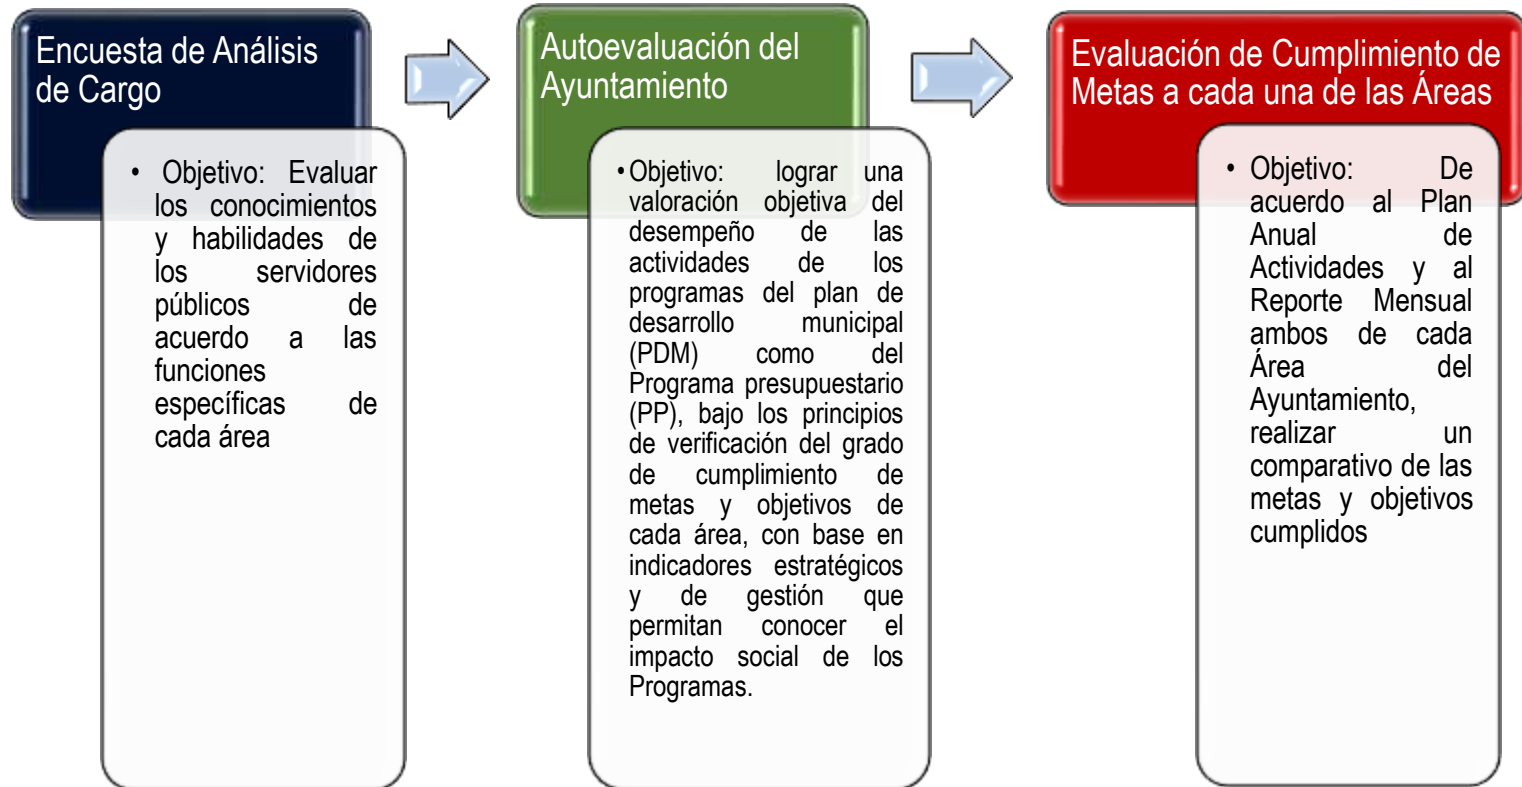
Encuesta de Análisis de Cargo

• Objetivo: Evaluar los conocimientos y habilidades de los servidores públicos de acuerdo a las funciones específicas de cada área

Autoevaluación del Ayuntamiento

• Objetivo: lograr una valoración objetiva del desempeño de las actividades de los programas del plan de desarrollo municipal (PDM) como del Programa presupuestario (PP), bajo los principios de verificación del grado de cumplimiento de metas y objetivos de cada área, con base en indicadores estratégicos y de gestión que permitan conocer el impacto social de los Programas.

Evaluación de Cumplimiento de Metas a cada una de las Áreas

• Objetivo: De acuerdo al Plan Anual de Actividades y al Reporte Mensual ambos de cada Área del Ayuntamiento, realizar un comparativo de las metas y objetivos cumplidos